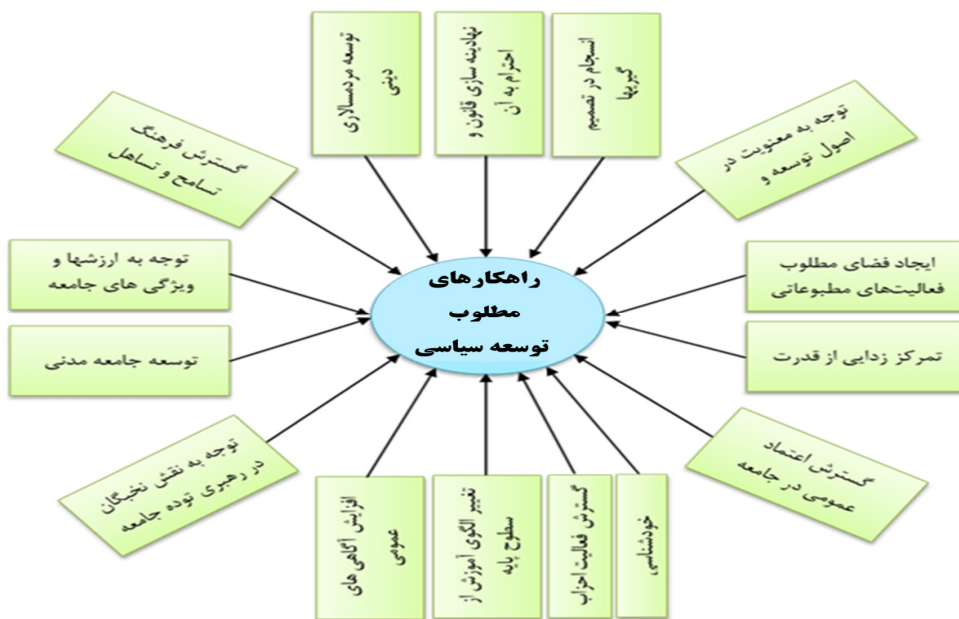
راهکارهای مطلوب توسعه سیاسی

توسعه مردمسالاری دینی

نهادینه سازی قانون و احترام به آن

انسجام در تصمیم گیریها

توجه به معنویت در اصول توسعه و

گسترش فرهنگ تسامح و تساهل

توجه به ارزشها و ویژگی های جامعه

ایجاد فضای مطلوب فعالیت‌های مطبوعاتی

توسعه جامعه مدنی

تمرکز زدایی از قدرت

توجه به نقش نخبگان در رهبری توده جامعه

گسترش اعتماد عمومی در جامعه

افزایش آگاهی های عمومی

تغییر الگوی آموزش از سطوح پایه

گسترش فعالیت احزاب

خودشناسی